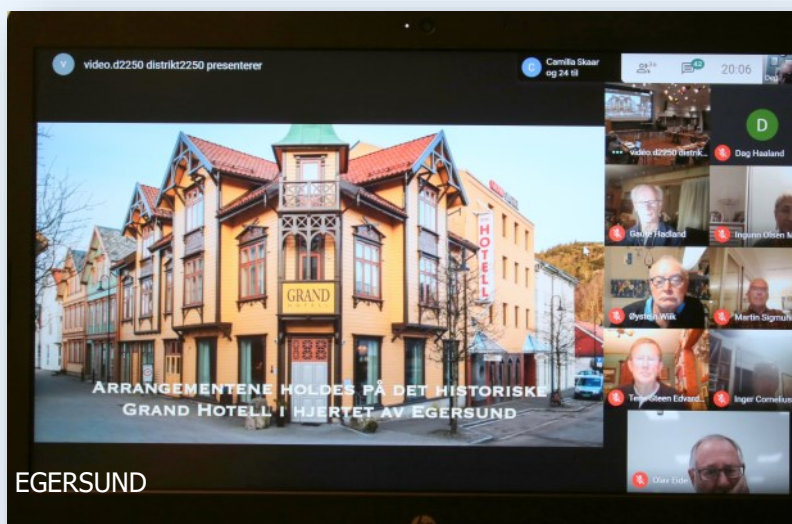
V video.d2250 distrikt2250 presenterer

C Camilla Skaar og 24 til

42 20:06

video.d2250 distrikt...

D Dag Haaland

Geove Hadland

Ingunn Olsen M

Øystein Wilk

Martin Sigmun

Tene Steen Edvard...

Inger Cornelius

Olav Eide

GRAND HOTELL

HOTELL

ARRANGEMENTENE HOLDES PÅ DET HISTORISKE GRAND HOTELL I HJERTET AV EGERSUND

EGERSUND